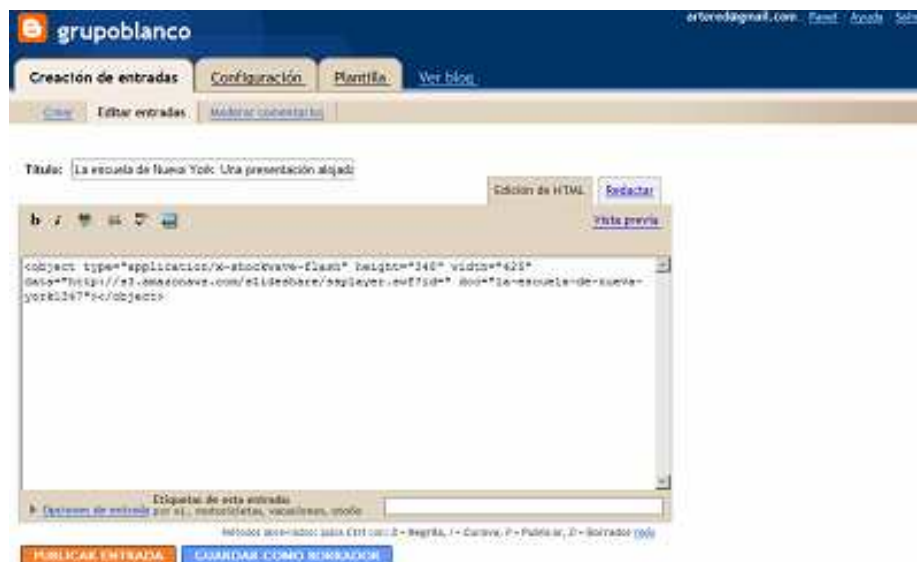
grupoblanco

artored@gmail.com Panel Ayuda Sali

Creación de entradas Configuración Plantilla Ver blog

Crear Editar entradas Moderar comentarios

Título: La escuela de Nueva York: Una presentación alojad

Edición de HTML Redactar

b i

Vista previa

<object type="application/x-shockwave-flash" height="348" width="425" data="http://s3.amazonaws.com/slideshare/ssplayer.swf?id=" doc="la-escuela-de-nueva-york1367"></object>

Etiquetas de esta entrada:
Opciones de entrada por ej., motocicletas, vacaciones, otoño

Métodos abreviados: pulsa Ctrl con: B = Negrita, I = Cursiva, P = Publicar, D = Borrador más

PUBLICAR ENTRADA GUARDAR COMO BORRADOR